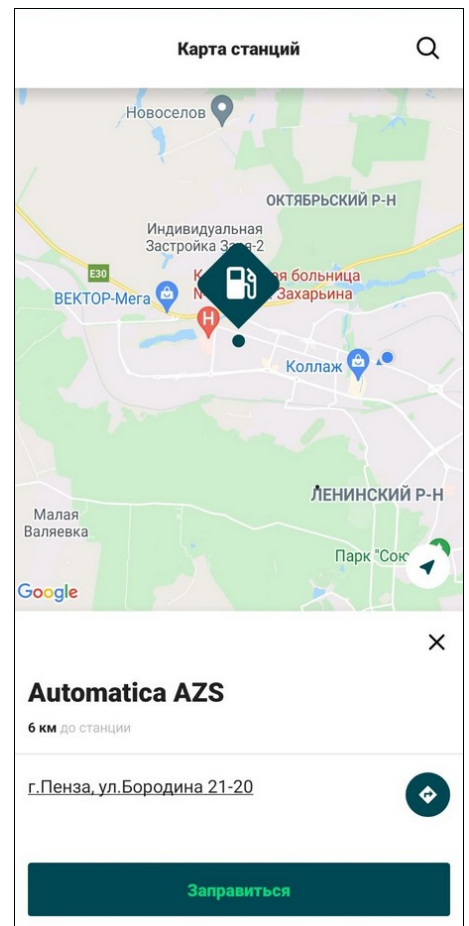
Карта станций

Новоселов

ОКТЯБРЬСКИЙ Р-Н

Индивидуальная Застройка Заря-2

E30

ВЕКТОР-Мега

К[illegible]ая больница N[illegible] Захарьина

Коллаж

ЛЕНИНСКИЙ Р-Н

Малая Валяевка

Парк "Сою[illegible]

Google

×

Automatica AZS

6 км до станции

г.Пенза, ул.Бородина 21-20

Заправиться